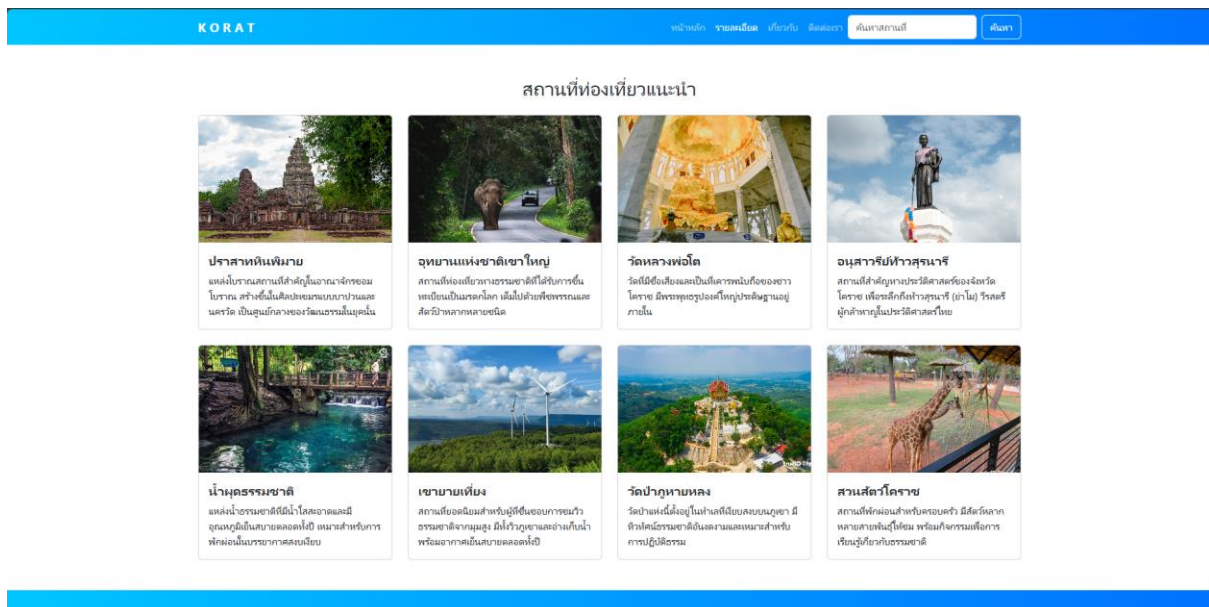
KORAT

หน้าหลัก รายละเอียด เกี่ยวกับ ติดต่อเรา ค้นหาสถานที่ ค้นหา

สถานที่ท่องเที่ยวแนะนำ

ปราสาทหินพิมาย

แหล่งโบราณสถานที่สำคัญในอาณาจักรขอมโบราณ สร้างขึ้นในศิลปะขอมแบบบาปวนและนครวัด เป็นศูนย์กลางของวัฒนธรรมในยุคนั้น

อุทยานแห่งชาติเขาใหญ่

สถานที่ท่องเที่ยวทางธรรมชาติที่ได้รับการขึ้นทะเบียนเป็นมรดกโลก เต็มไปด้วยพืชพรรณและสัตว์ป่าหลากหลายชนิด

วัดหลวงพ่อโต

วัดที่มีชื่อเสียงและเป็นที่เคารพนับถือของชาวโคราช มีพระพุทธรูปองค์ใหญ่ประดิษฐานอยู่ภายใน

อนุสาวรีย์ท้าวสุรนารี

สถานที่สำคัญทางประวัติศาสตร์ของจังหวัดโคราช เพื่อระลึกถึงท้าวสุรนารี (ย่าโม) วีรสตรีผู้กล้าหาญในประวัติศาสตร์ไทย

น้ำผุดธรรมชาติ

แหล่งน้ำธรรมชาติที่มีน้ำใสสะอาดและมีอุณหภูมิเย็นสบายตลอดทั้งปี เหมาะสำหรับการพักผ่อนในบรรยากาศสงบเงียบ

เขายายเที่ยง

สถานที่ยอดนิยมสำหรับผู้ที่ชื่นชอบการชมวิวธรรมชาติจากมุมสูง มีทั้งวิวภูเขาและอ่างเก็บน้ำ พร้อมอากาศเย็นสบายตลอดทั้งปี

วัดป่าภูหายหลง

วัดป่าแห่งนี้ตั้งอยู่ในท่ามกลางที่เงียบสงบบนภูเขา มีทิวทัศน์ธรรมชาติอันงดงามและเหมาะสำหรับการปฏิบัติธรรม

สวนสัตว์โคราช

สถานที่พักผ่อนสำหรับครอบครัว มีสัตว์หลากหลายสายพันธุ์ให้ชม พร้อมกิจกรรมเพื่อการเรียนรู้เกี่ยวกับธรรมชาติ